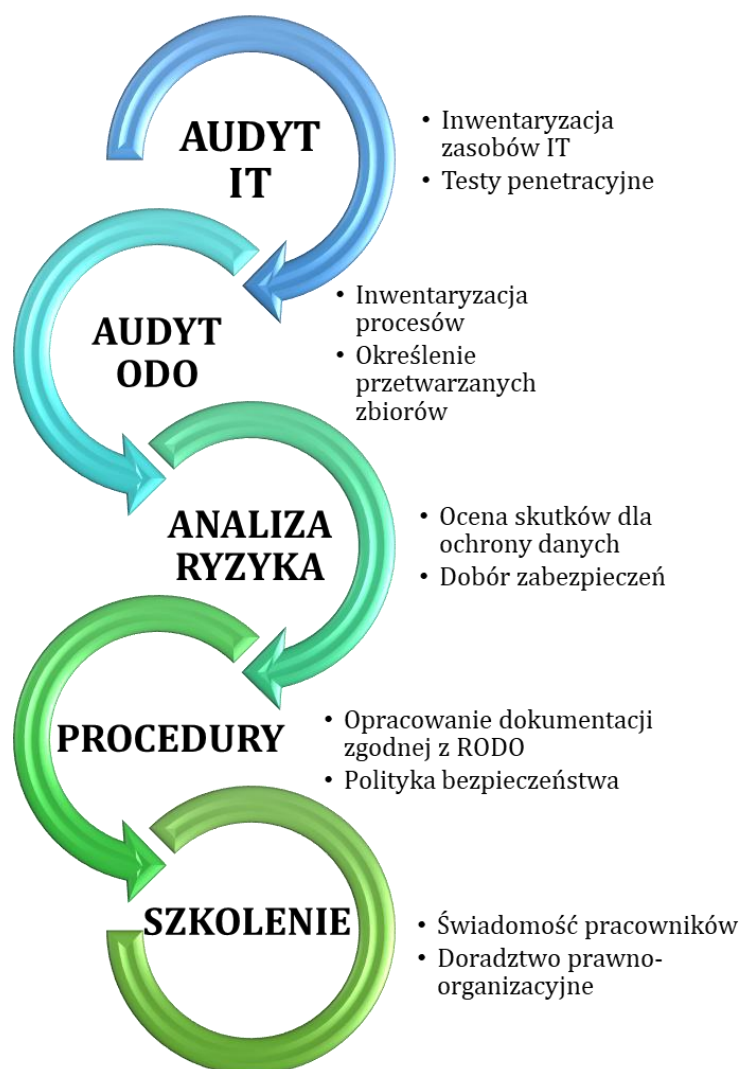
AUDYT IT

• Inwentaryzacja zasobów IT
• Testy penetracyjne

AUDYT ODO

• Inwentaryzacja procesów
• Określenie przetwarzanych zbiorów

ANALIZA RYZYKA

• Ocena skutków dla ochrony danych
• Dobór zabezpieczeń

PROCEDURY

• Opracowanie dokumentacji zgodnej z RODO
• Polityka bezpieczeństwa

SZKOLENIE

• Świadomość pracowników
• Doradztwo prawno-organizacyjne